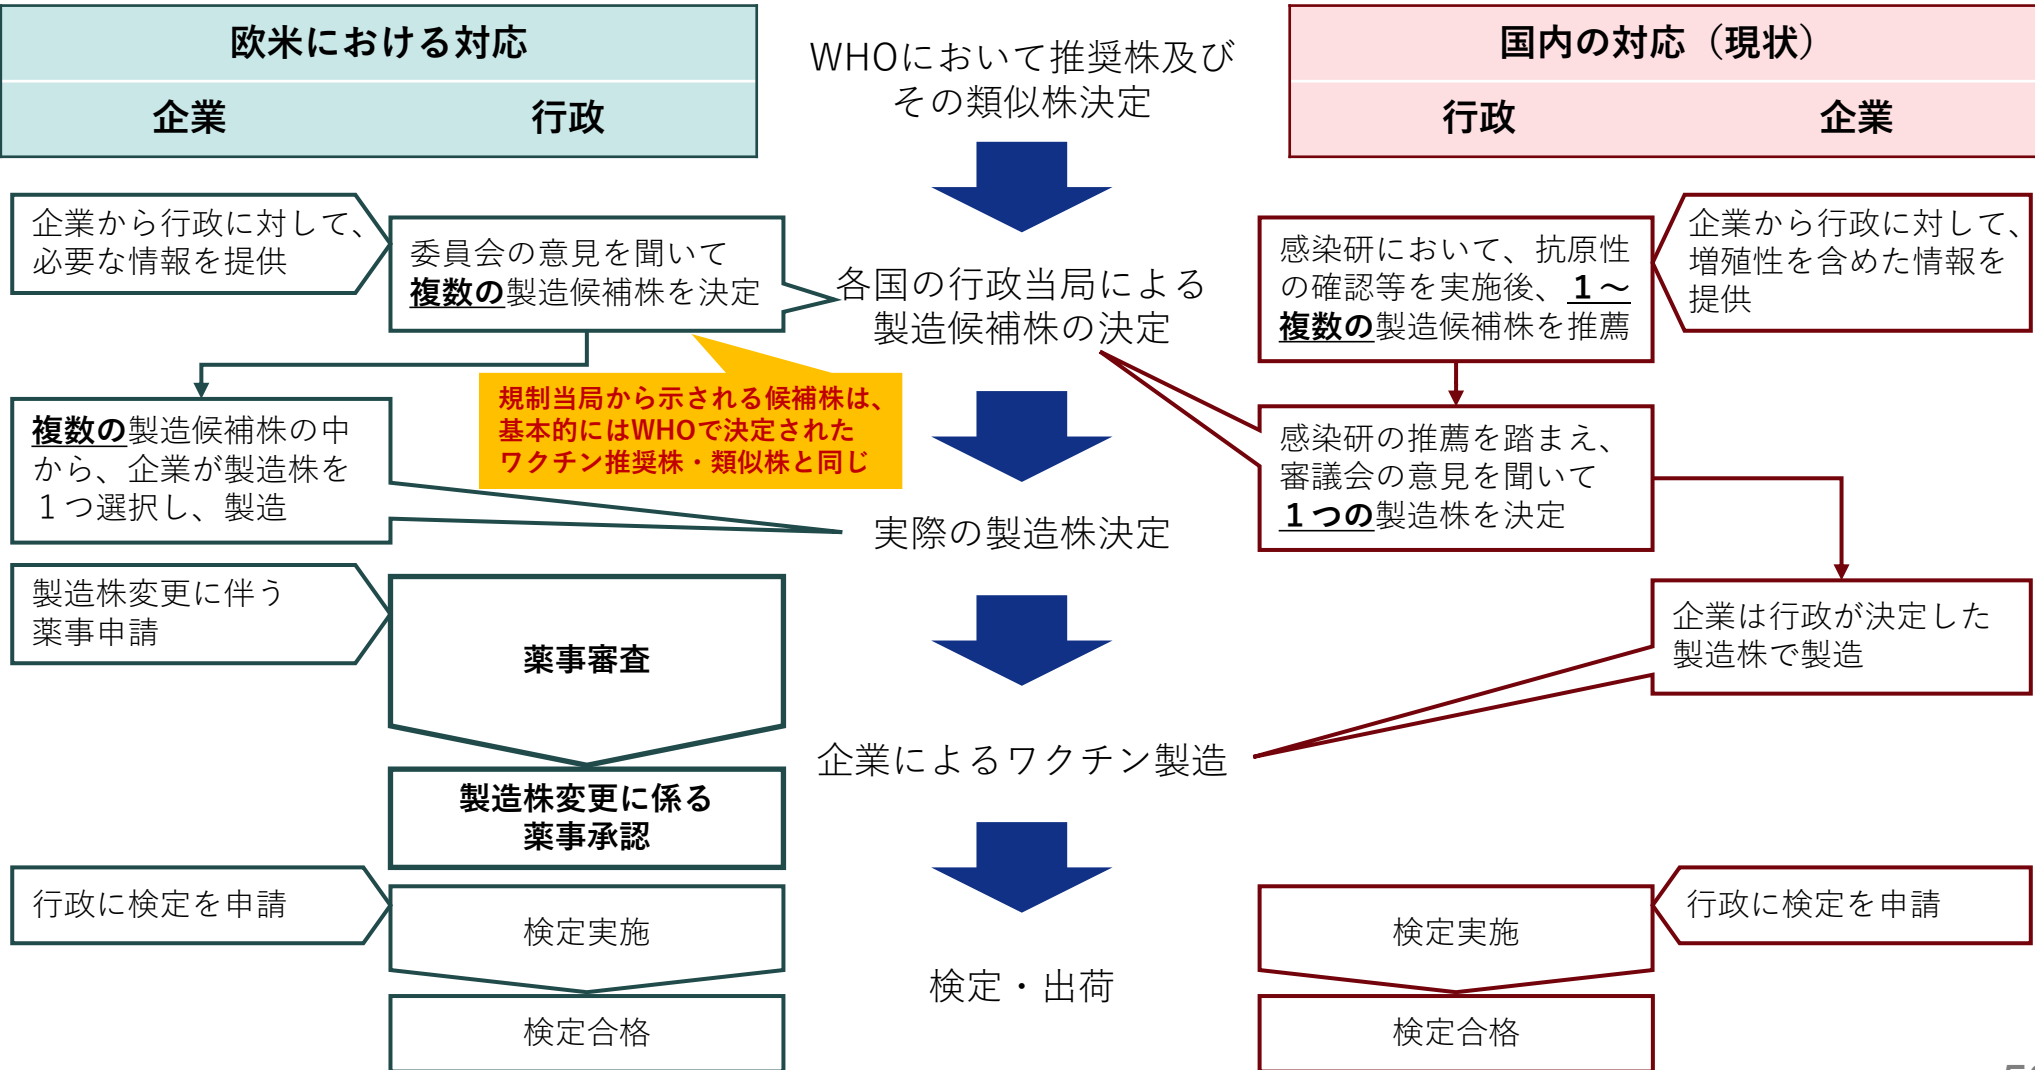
欧米における対応

企業　行政

WHOにおいて推奨株及びその類似株決定

国内の対応（現状）

行政　企業

企業から行政に対して、必要な情報を提供

委員会の意見を聞いて複数の製造候補株を決定

各国の行政当局による製造候補株の決定

感染研において、抗原性の確認等を実施後、１～複数の製造候補株を推薦

企業から行政に対して、増殖性を含めた情報を提供

規制当局から示される候補株は、基本的にはWHOで決定されたワクチン推奨株・類似株と同じ

複数の製造候補株の中から、企業が製造株を１つ選択し、製造

実際の製造株決定

感染研の推薦を踏まえ、審議会の意見を聞いて１つの製造株を決定

製造株変更に伴う薬事申請

薬事審査

企業は行政が決定した製造株で製造

企業によるワクチン製造

製造株変更に係る薬事承認

行政に検定を申請

検定実施

検定・出荷

検定実施

行政に検定を申請

検定合格

検定合格